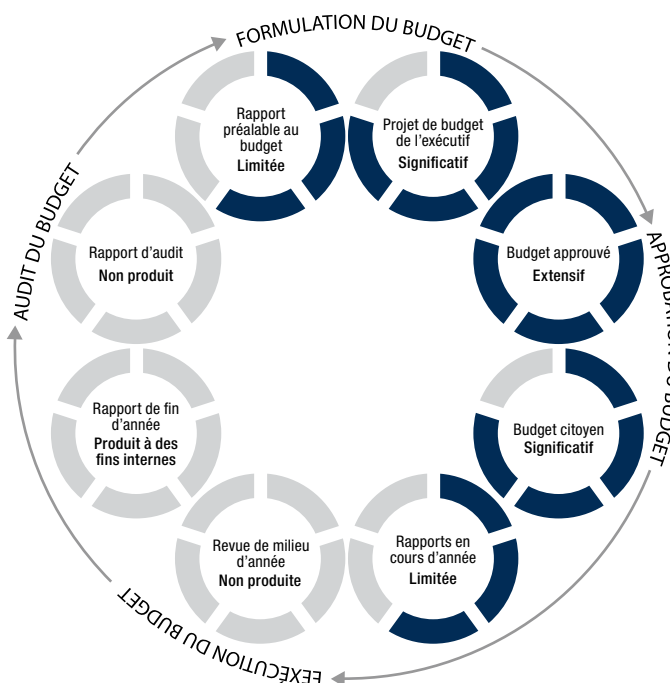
FORMULATION DU BUDGET

Rapport préalable au budget
Limitée

Projet de budget de l'exécutif
Significatif

APPROBATION DU BUDGET

Budget approuvé
Extensif

Budget citoyen
Significatif

Rapports en cours d'année
Limitée

EXÉCUTION DU BUDGET

Revue de milieu d'année
Non produite

Rapport de fin d'année
Produit à des fins internes

AUDIT DU BUDGET

Rapport d'audit
Non produit